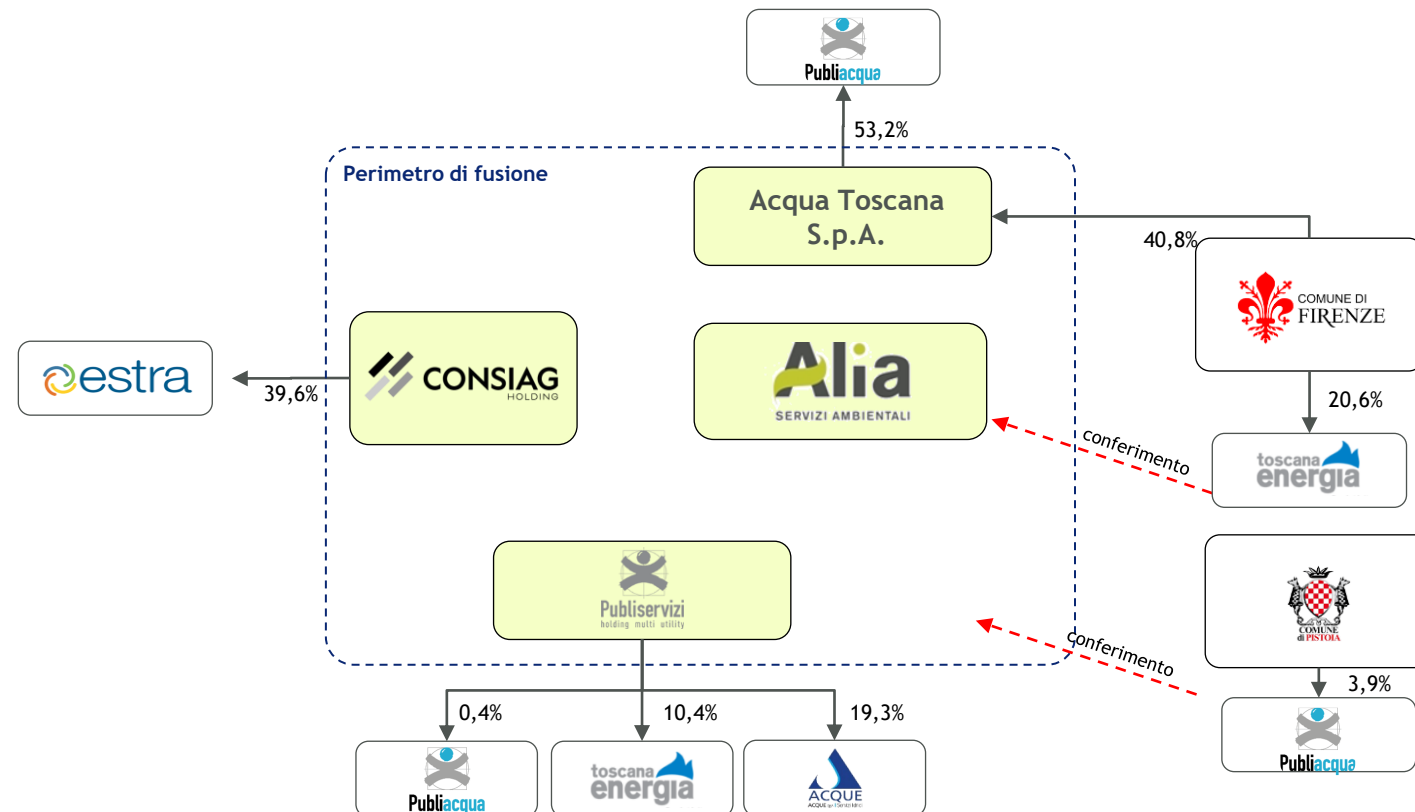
Publiacqua

53,2%

Perimetro di fusione

Acqua Toscana S.p.A.

40,8%

COMUNE DI FIRENZE

estra

39,6%

CONSIAG HOLDING

Alia SERVIZI AMBIENTALI

20,6%

conferimento

toscana energia

Publiservizi holding multi utility

COMUNE di PISTOIA

conferimento

3,9%

0,4%

10,4%

19,3%

Publiacqua

toscana energia

ACQUE

Publiacqua